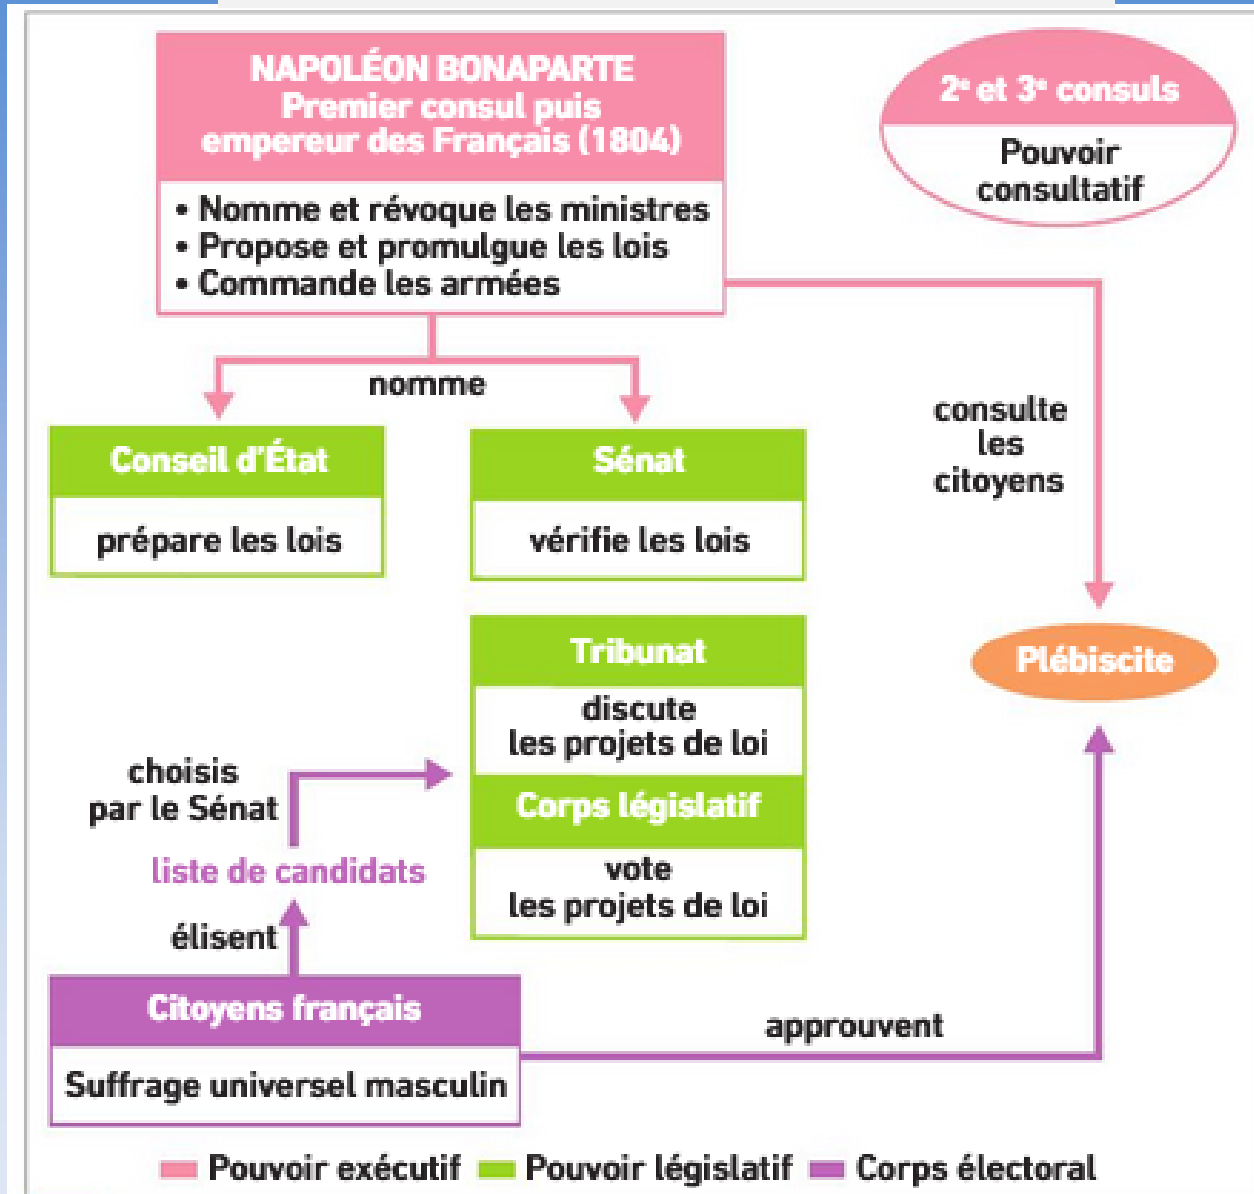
NAPOLÉON BONAPARTE
Premier consul puis empereur des Français (1804)

• Nomme et révoque les ministres
• Propose et promulgue les lois
• Commande les armées

$2^e$ et $3^e$ consuls

Pouvoir consultatif

nomme

Conseil d'État

prépare les lois

Sénat

vérifie les lois

consulte les citoyens

Plébiscite

Tribunat

discute les projets de loi

Corps législatif

vote les projets de loi

choisis par le Sénat

liste de candidats

élisent

Citoyens français

Suffrage universel masculin

approuvent

Pouvoir exécutif Pouvoir législatif Corps électoral